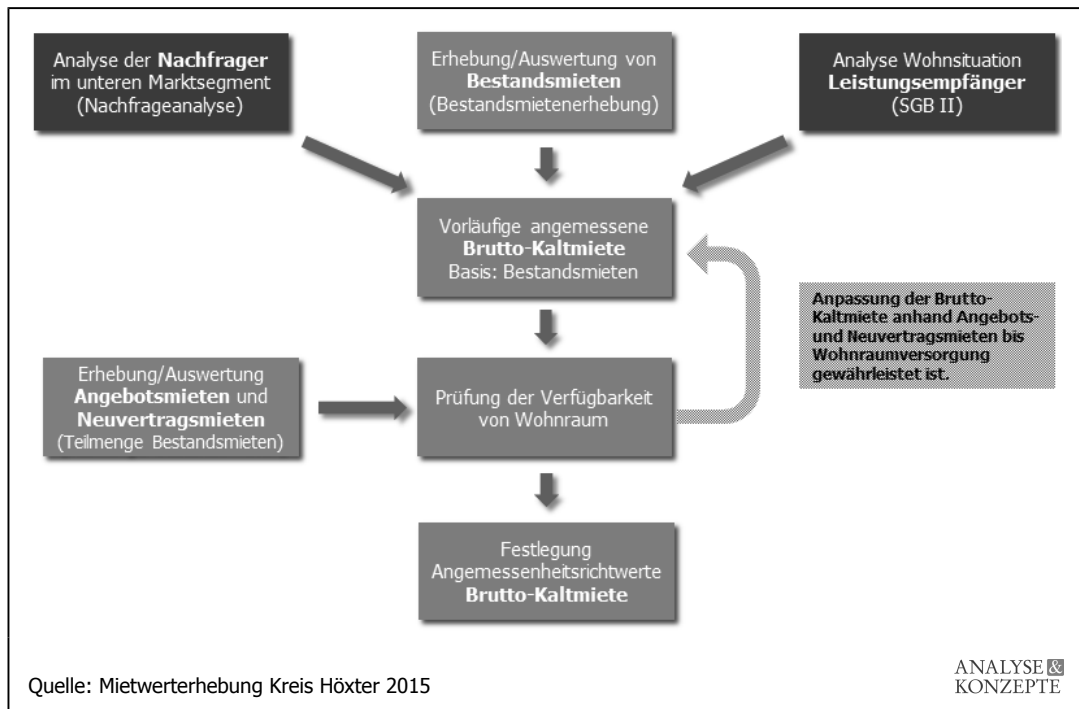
Analyse der **Nachfrager** im unteren Marktsegment (Nachfrageanalyse)

Erhebung/Auswertung von **Bestandsmieten** (Bestandsmietenerhebung)

Analyse Wohnsituation **Leistungsempfänger** (SGB II)

Vorläufige angemessene **Brutto-Kaltmiete** Basis: Bestandsmieten

Anpassung der Brutto-Kaltmiete anhand Angebots- und Neuvertragsmieten bis Wohnraumversorgung gewährleistet ist.

Erhebung/Auswertung **Angebotsmieten** und **Neuvertragsmieten** (Teilmenge Bestandsmieten)

Prüfung der Verfügbarkeit von Wohnraum

Festlegung Angemessenheitsrichtwerte **Brutto-Kaltmiete**

Quelle: Mietwerterhebung Kreis Höxter 2015

ANALYSE & KONZEPTE